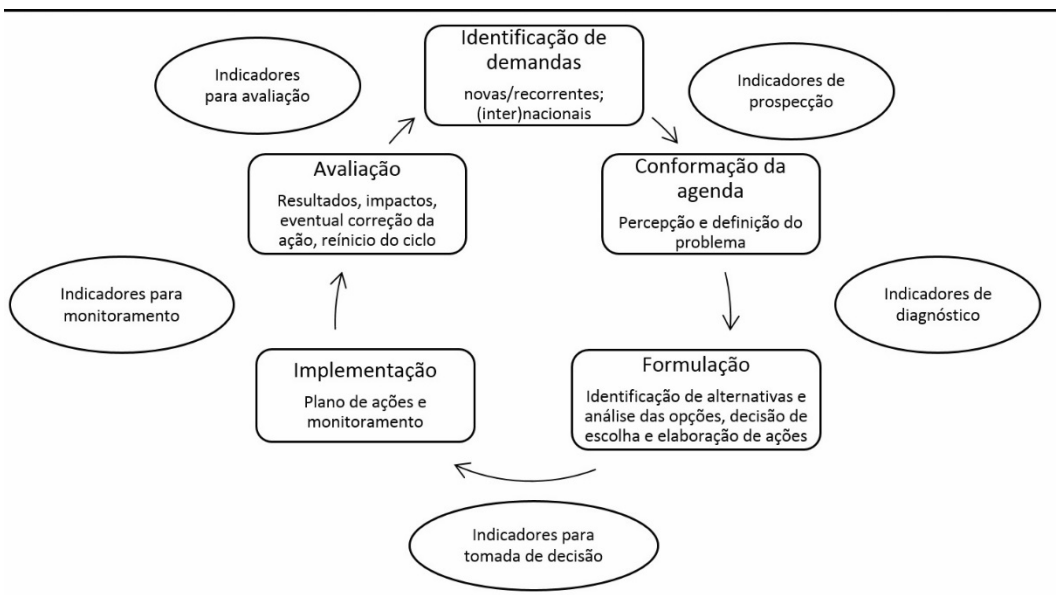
Indicadores para avaliação

Identificação de demandas

novas/recorrentes; (inter)nacionais

Indicadores de prospecção

Avaliação

Resultados, impactos, eventual correção da ação, reínicio do ciclo

Conformação da agenda

Percepção e definição do problema

Indicadores para monitoramento

Indicadores de diagnóstico

Implementação

Plano de ações e monitoramento

Formulação

Identificação de alternativas e análise das opções, decisão de escolha e elaboração de ações

Indicadores para tomada de decisão